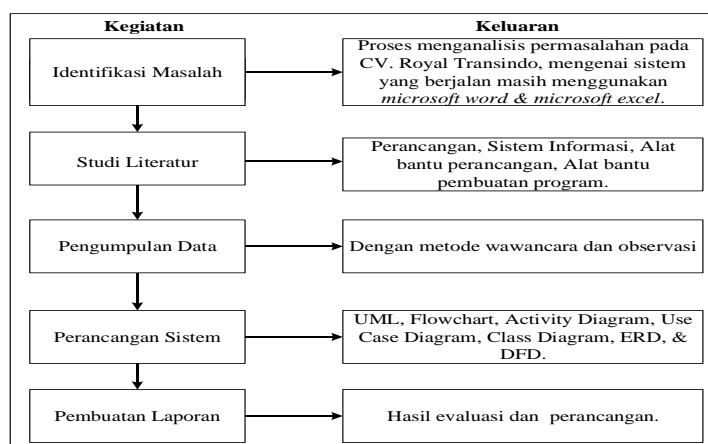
Kegiatan

Keluaran

Identifikasi Masalah

Proses menganalisis permasalahan pada CV. Royal Transindo, mengenai sistem yang berjalan masih menggunakan *microsoft word & microsoft excel*.

Studi Literatur

Perancangan, Sistem Informasi, Alat bantu perancangan, Alat bantu pembuatan program.

Pengumpulan Data

Dengan metode wawancara dan observasi

Perancangan Sistem

UML, Flowchart, Activity Diagram, Use Case Diagram, Class Diagram, ERD, & DFD.

Pembuatan Laporan

Hasil evaluasi dan perancangan.